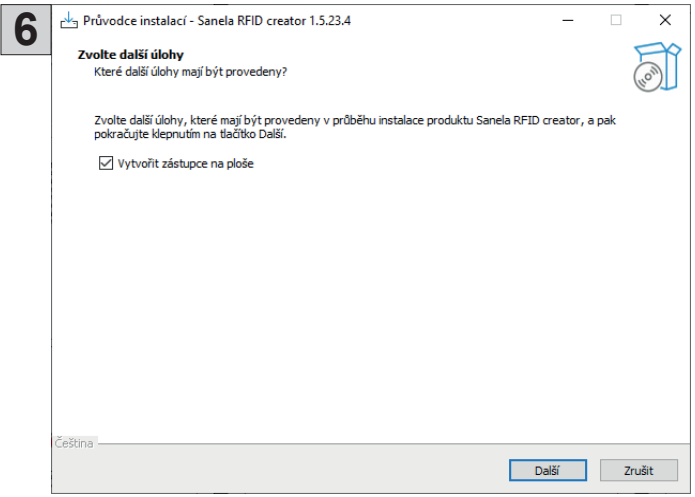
6

Průvodce instalací - Sanela RFID creator 1.5.23.4

Zvolte další úlohy
Které další úlohy mají být provedeny?

Zvolte další úlohy, které mají být provedeny v průběhu instalace produktu Sanela RFID creator, a pak pokračujte klepnutím na tlačítko Další.

☑ Vytvořit zástupce na ploše

Čeština

Další

Zrušit